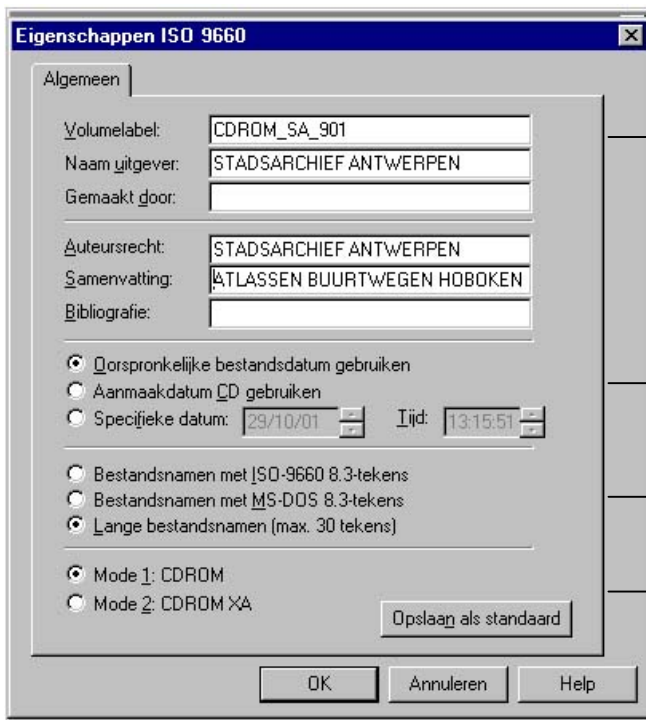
Eigenschappen ISO 9660

Algemeen

Volumelabel: CDROM_SA_901
Naam uitgever: STADSARCHIEF ANTWERPEN
Gemaakt door:

Auteursrecht: STADSARCHIEF ANTWERPEN
Samenvatting: ATLASSEN BUURTWEGEN HOBOKEN
Bibliografie:

Oorspronkelijke bestandsdatum gebruiken
Aanmaakdatum CD gebruiken
Specifieke datum: 29/10/01 Tijd: 13:15:51

Bestandsnamen met ISO-9660 8.3-tekens
Bestandsnamen met MS-DOS 8.3-tekens
Lange bestandsnamen (max. 30 tekens)

Mode 1: CDROM
Mode 2: CDROM XA

Opslaan als standaard

OK Annuleren Help